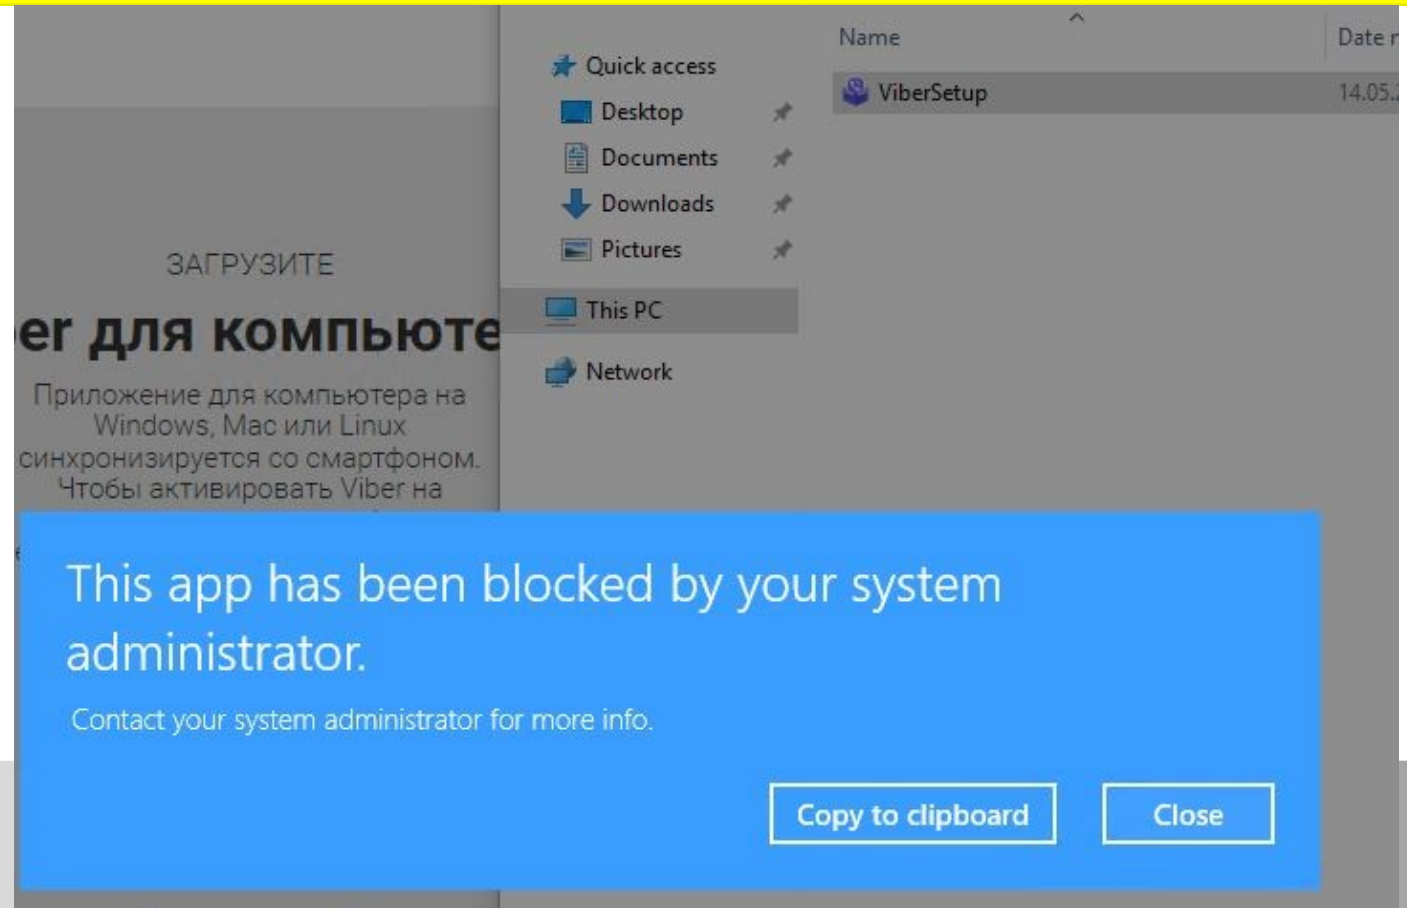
ЗАГРУЗИТЕ

er для компьюте

Приложение для компьютера на Windows, Mac или Linux синхронизируется со смартфоном. Чтобы активировать Viber на

Quick access
Desktop
Documents
Downloads
Pictures
This PC
Network

Name
Date r
ViberSetup
14.05.

This app has been blocked by your system administrator.

Contact your system administrator for more info.

Copy to clipboard
Close